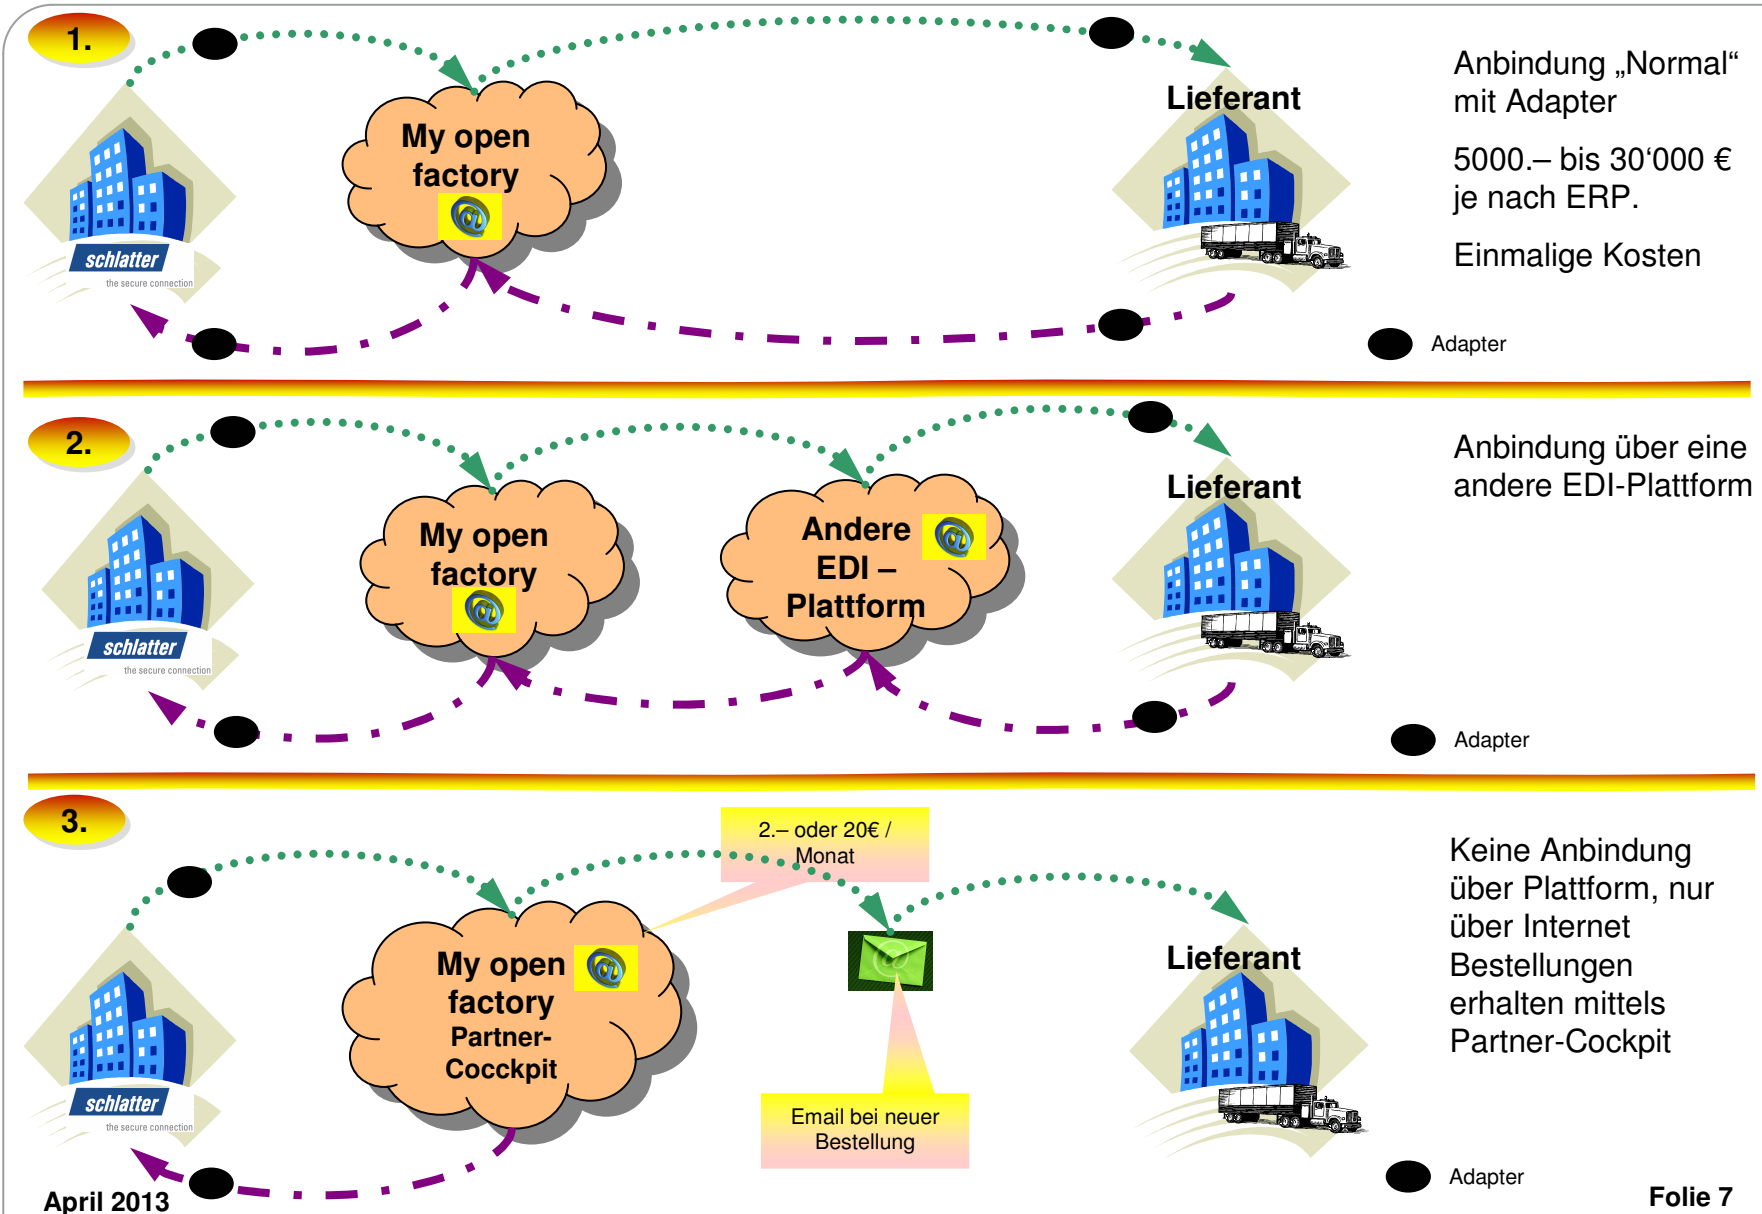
1.

schlatter
the secure connection

My open factory

Lieferant

Anbindung „Normal“ mit Adapter

5000.– bis 30‘000 € je nach ERP.

Einmalige Kosten

Adapter

2.

schlatter
the secure connection

My open factory

Andere EDI – Plattform

Lieferant

Anbindung über eine andere EDI-Plattform

Adapter

3.

2.– oder 20€ / Monat

schlatter
the secure connection

My open factory Partner-Cocckpit

Email bei neuer Bestellung

Lieferant

Keine Anbindung über Plattform, nur über Internet Bestellungen erhalten mittels Partner-Cockpit

Adapter

April 2013

Folie 7